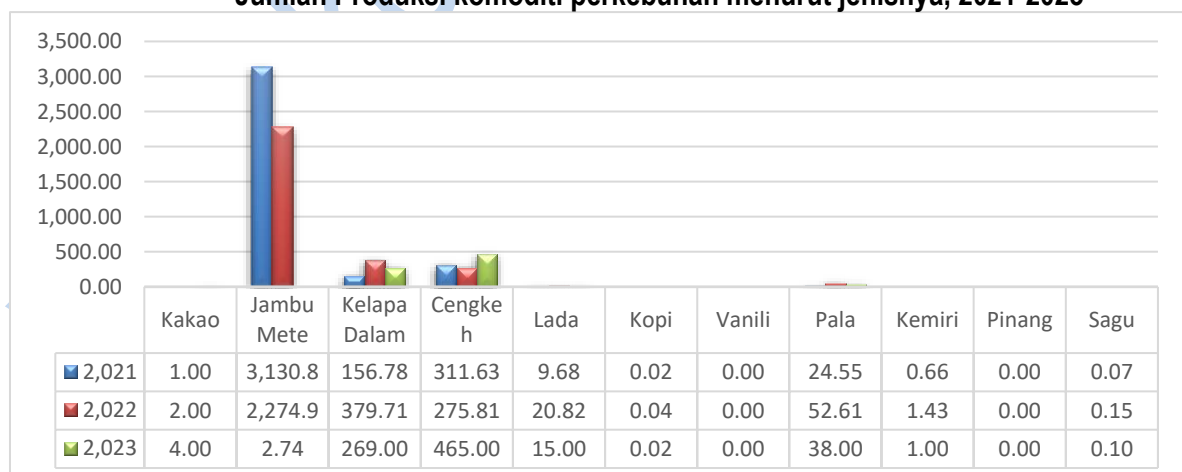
Jumlah Produksi komoditi perkebunan menurut jenisnya, 2021-2023

3,500.00
3,000.00
2,500.00
2,000.00
1,500.00
1,000.00
500.00
0.00

| | Kakao | Jambu Mete | Kelapa Dalam | Cengkeh | Lada | Kopi | Vanili | Pala | Kemiri | Pinang | Sagu |
|---|---|---|---|---|---|---|---|---|---|---|---|
| 2,021 | 1.00 | 3,130.8 | 156.78 | 311.63 | 9.68 | 0.02 | 0.00 | 24.55 | 0.66 | 0.00 | 0.07 |
| 2,022 | 2.00 | 2,274.9 | 379.71 | 275.81 | 20.82 | 0.04 | 0.00 | 52.61 | 1.43 | 0.00 | 0.15 |
| 2,023 | 4.00 | 2.74 | 269.00 | 465.00 | 15.00 | 0.02 | 0.00 | 38.00 | 1.00 | 0.00 | 0.10 |